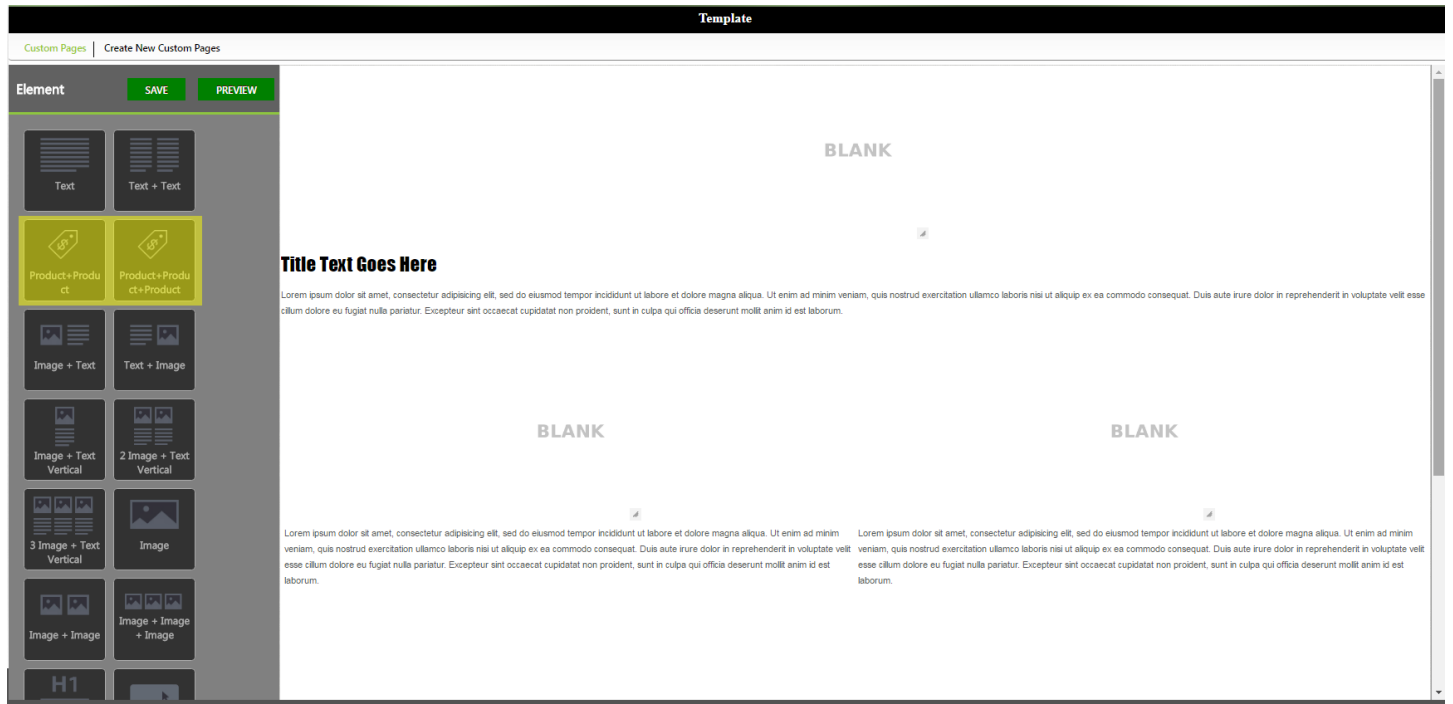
Template

Custom Pages | Create New Custom Pages

Element SAVE PREVIEW

Text
Text + Text
Product+Product
Product+Product+Product
Image + Text
Text + Image
Image + Text Vertical
2 Image + Text Vertical
3 Image + Text Vertical
Image
Image + Image
Image + Image + Image
H1

BLANK

Title Text Goes Here

Lorem ipsum dolor sit amet, consectetur adipisicing elit, sed do eiusmod tempor incididunt ut labore et dolore magna aliqua. Ut enim ad minim veniam, quis nostrud exercitation ullamco laboris nisi ut aliquip ex ea commodo consequat. Duis aute irure dolor in reprehenderit in voluptate velit esse cillum dolore eu fugiat nulla pariatur. Excepteur sint occaecat cupidatat non proident, sunt in culpa qui officia deserunt mollit anim id est laborum.

BLANK

BLANK

Lorem ipsum dolor sit amet, consectetur adipisicing elit, sed do eiusmod tempor incididunt ut labore et dolore magna aliqua. Ut enim ad minim veniam, quis nostrud exercitation ullamco laboris nisi ut aliquip ex ea commodo consequat. Duis aute irure dolor in reprehenderit in voluptate velit esse cillum dolore eu fugiat nulla pariatur. Excepteur sint occaecat cupidatat non proident, sunt in culpa qui officia deserunt mollit anim id est laborum.

Lorem ipsum dolor sit amet, consectetur adipisicing elit, sed do eiusmod tempor incididunt ut labore et dolore magna aliqua. Ut enim ad minim veniam, quis nostrud exercitation ullamco laboris nisi ut aliquip ex ea commodo consequat. Duis aute irure dolor in reprehenderit in voluptate velit esse cillum dolore eu fugiat nulla pariatur. Excepteur sint occaecat cupidatat non proident, sunt in culpa qui officia deserunt mollit anim id est laborum.